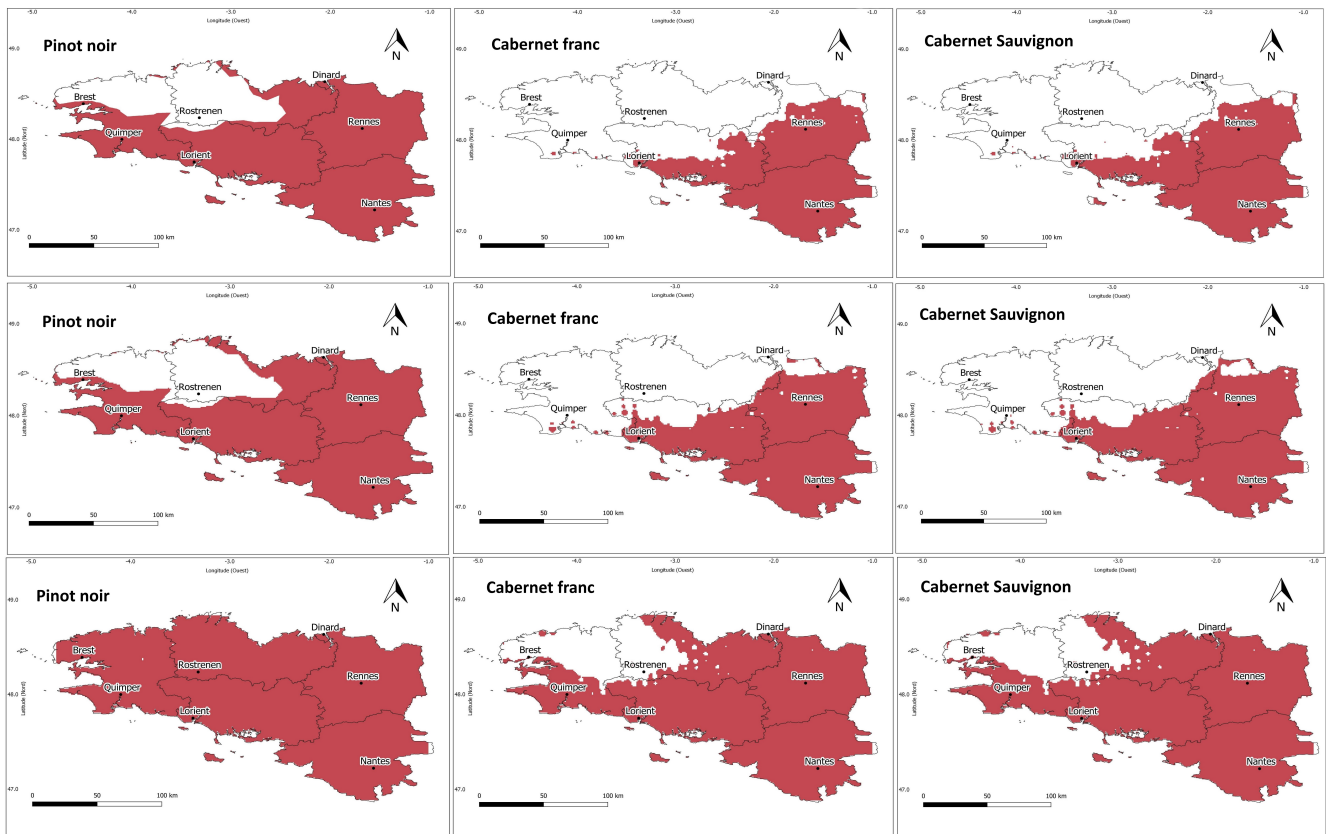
-5.0 -4.0 -3.0 -2.0 -1.0
Longitude (Ouest)
Pinot noir
N
49.0
48.0
47.0
Latitude (Nord)
Brest
Rostrenen
Dinard
Quimper
Rennes
Lorient
Nantes
0 50 100 km

-5.0 -4.0 -3.0 -2.0 -1.0
Longitude (Ouest)
Cabernet franc
N
49.0
48.0
47.0
Latitude (Nord)
Brest
Rostrenen
Dinard
Quimper
Rennes
Lorient
Nantes
0 50 100 km

-5.0 -4.0 -3.0 -2.0 -1.0
Longitude (Ouest)
Cabernet Sauvignon
N
49.0
48.0
47.0
Latitude (Nord)
Brest
Rostrenen
Dinard
Quimper
Rennes
Lorient
Nantes
0 50 100 km

-5.0 -4.0 -3.0 -2.0 -1.0
Longitude (Ouest)
Pinot noir
N
49.0
48.0
47.0
Latitude (Nord)
Brest
Rostrenen
Dinard
Quimper
Rennes
Lorient
Nantes
0 50 100 km

-5.0 -4.0 -3.0 -2.0 -1.0
Longitude (Ouest)
Cabernet franc
N
49.0
48.0
47.0
Latitude (Nord)
Brest
Rostrenen
Dinard
Quimper
Rennes
Lorient
Nantes
0 50 100 km

-5.0 -4.0 -3.0 -2.0 -1.0
Longitude (Ouest)
Cabernet Sauvignon
N
49.0
48.0
47.0
Latitude (Nord)
Brest
Rostrenen
Dinard
Quimper
Rennes
Lorient
Nantes
0 50 100 km

-5.0 -4.0 -3.0 -2.0 -1.0
Longitude (Ouest)
Pinot noir
N
49.0
48.0
47.0
Latitude (Nord)
Brest
Rostrenen
Dinard
Quimper
Rennes
Lorient
Nantes
0 50 100 km

-5.0 -4.0 -3.0 -2.0 -1.0
Longitude (Ouest)
Cabernet franc
N
49.0
48.0
47.0
Latitude (Nord)
Brest
Rostrenen
Dinard
Quimper
Rennes
Lorient
Nantes
0 50 100 km

-5.0 -4.0 -3.0 -2.0 -1.0
Longitude (Ouest)
Cabernet Sauvignon
N
49.0
48.0
47.0
Latitude (Nord)
Brest
Rostrenen
Dinard
Quimper
Rennes
Lorient
Nantes
0 50 100 km